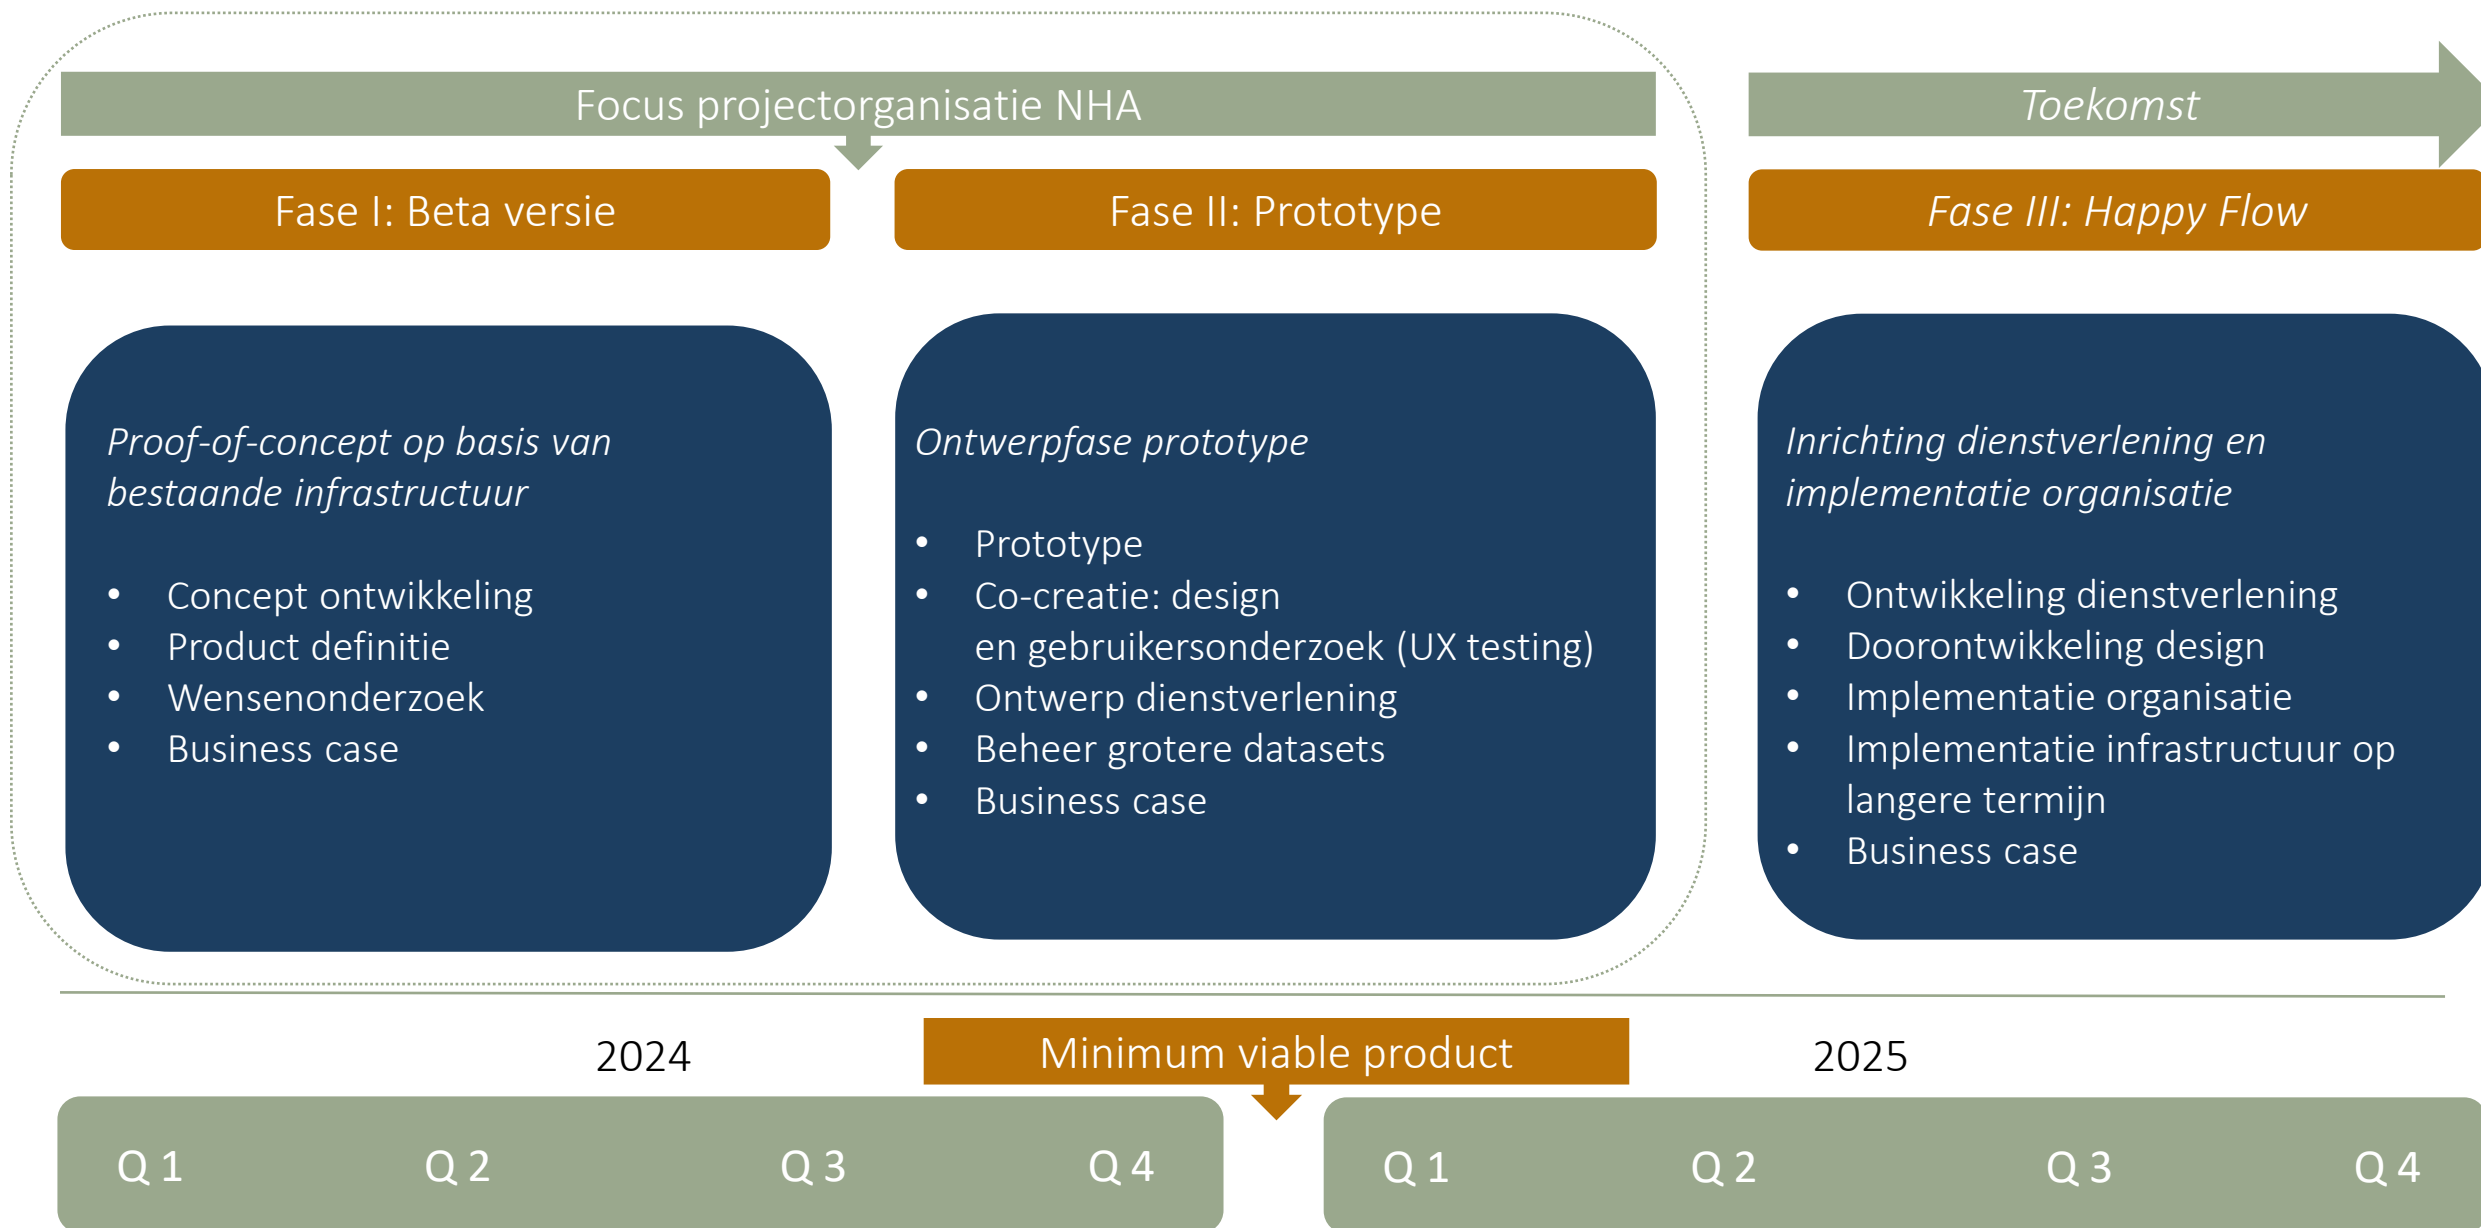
Focus projectorganisatie NHA

Toekomst

Fase I: Beta versie

Fase II: Prototype

Fase III: Happy Flow

Proof-of-concept op basis van bestaande infrastructuur

- Concept ontwikkeling
- Product definitie
- Wensenonderzoek
- Business case

Ontwerpfase prototype

- Prototype
- Co-creatie: design en gebruikersonderzoek (UX testing)
- Ontwerp dienstverlening
- Beheer grotere datasets
- Business case

Inrichting dienstverlening en implementatie organisatie

- Ontwikkeling dienstverlening
- Doorontwikkeling design
- Implementatie organisatie
- Implementatie infrastructuur op langere termijn
- Business case

2024

Minimum viable product

2025

Q 1 Q 2 Q 3 Q 4

Q 1 Q 2 Q 3 Q 4